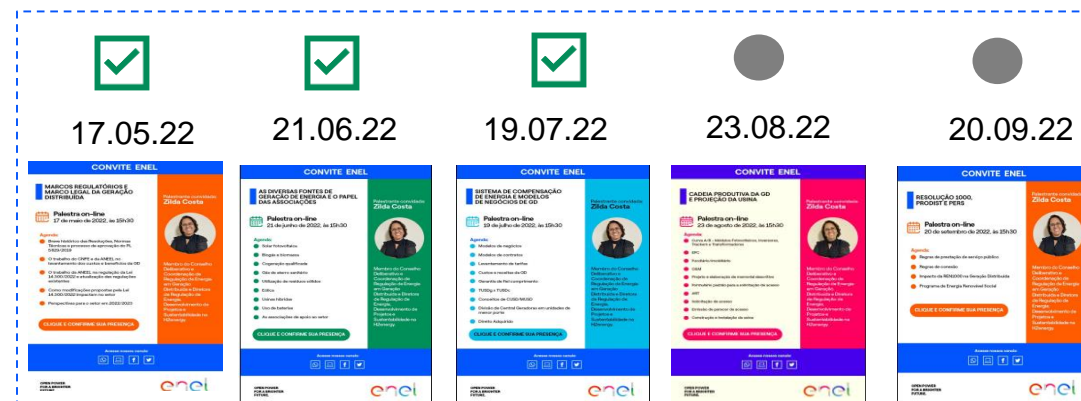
17.05.22

21.06.22

19.07.22

23.08.22

20.09.22

CONVITE ENEL

MARCOS REGULATÓRIOS E MARCO LEGAL DA GERAÇÃO DISTRIBUÍDA

Palestrante convidada Zilda Costa

Palestra on-line
17 de maio de 2022, às 15h30

Agenda

CLIQUE E CONFIRME SUA PRESENÇA

OPEN POWER FOR A BRIGHTER FUTURE.

enel

CONVITE ENEL

AS DIVERSAS FONTES DE GERAÇÃO DE ENERGIA E O PAPEL DAS ASSOCIAÇÕES

Palestrante convidada Zilda Costa

Palestra on-line
21 de junho de 2022, às 15h30

Agenda

CLIQUE E CONFIRME SUA PRESENÇA

OPEN POWER FOR A BRIGHTER FUTURE.

enel

CONVITE ENEL

SISTEMA DE COMPENSAÇÃO DE ENERGIA E MODELOS DE NEGÓCIOS DE GD

Palestrante convidada Zilda Costa

Palestra on-line
19 de julho de 2022, às 15h30

Agenda

CLIQUE E CONFIRME SUA PRESENÇA

enel

CONVITE ENEL

CADEIA PRODUTIVA DA GD E PROJEÇÃO DA USINA

Palestrante convidada Zilda Costa

Palestra on-line
23 de agosto de 2022, às 15h30

Agenda

CLIQUE E CONFIRME SUA PRESENÇA

OPEN POWER FOR A BRIGHTER FUTURE.

enel

CONVITE ENEL

RESOLUÇÃO 1000, PRODIST E PERS

Palestrante convidada Zilda Costa

Palestra on-line
20 de setembro de 2022, às 15h30

Agenda

CLIQUE E CONFIRME SUA PRESENÇA

OPEN POWER FOR A BRIGHTER FUTURE.

enel